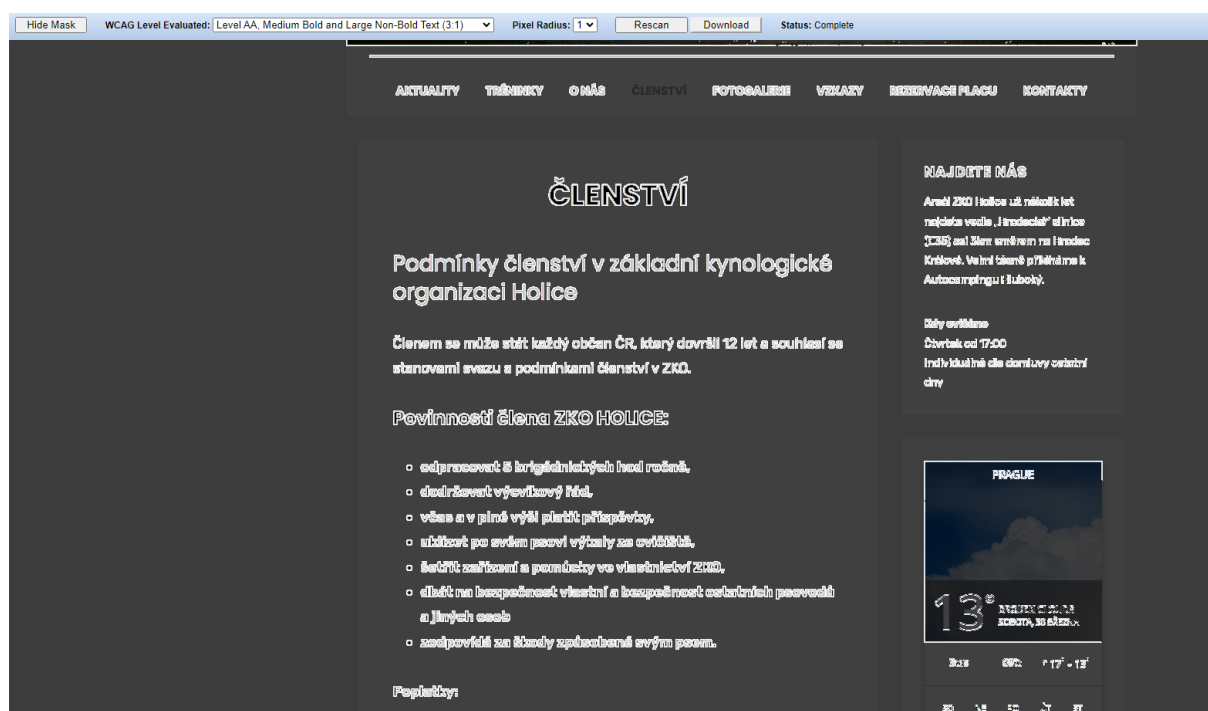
Hide Mask   WCAG Level Evaluated: Level AA, Medium Bold and Large Non-Bold Text (3:1)   Pixel Radius: 1   Rescan   Download   Status: Complete

AKTUALITY   TRÉNINKY   O NÁS   ČLENSTVÍ   FOTOGALERIE   VZKAZY   REZERVACE PLACU   KONTAKTY

ČLENSTVÍ

Podmínky členství v základní kynologické organizaci Holice

Členem se může stát každý občan ČR, který dovršil 12 let a souhlasí se stanovami svazu a podmínkami členství v ZKO.

Povinnosti člena ZKO HOLICE:

- odpracovat 5 brigádnických hod ročně.
- dodržovat výcvikový řád.
- včas a v plné výši platit příspěvky.
- uklízet po svém psovi výkaly ze cvičiště.
- šetřit zařízení a pomůcky ve vlastnictví ZKO.
- dbát na bezpečnost vlastní a bezpečnost ostatních psovodů a jiných osob
- zodpovídá za škody způsobené svým psem.

Poplatky:

NAJDETE NÁS

Areál ZKO Holice už několik let najdete vedle „Hradecké" silnice (I/35) asi 3km směrem na Hradec Králové. Velmi těsně přiléhá me k Autocampingu Hluboký.

Dny cvičáme
Čtvrtek od 17:00
Individuálně dle domluvy ostatní dny

PRAGUE

13°

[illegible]
SOBOTA, 30 BŘEZNA

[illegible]   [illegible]   17° - 13°